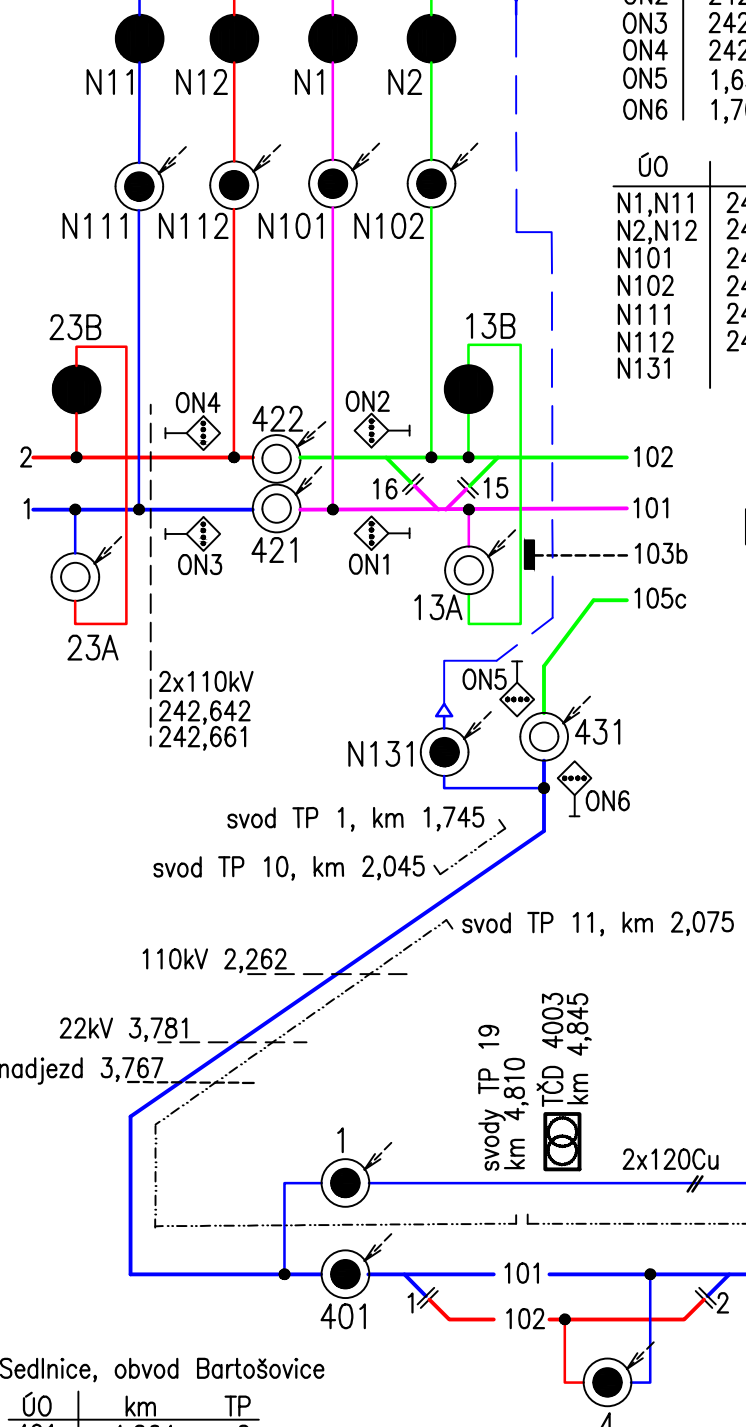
ON2 242
ON3 242
ON4 242
ON5 1,6
ON6 1,7

| ÚO | |
|---|---|
| N1,N11 | 24 |
| N2,N12 | 24 |
| N101 | 24 |
| N102 | 24 |
| N111 | 24 |
| N112 | 24 |
| N131 | |

N11 N12 N1 N2
N111 N112 N101 N102
23B
13B
ON4
422
ON2
2
102
16
15
1
101
421
ON3
ON1
103b
13A
23A
105c
2x110kV
242,642
242,661
ON5
431
N131
ON6
svod TP 1, km 1,745
svod TP 10, km 2,045
svod TP 11, km 2,075
110kV 2,262
22kV 3,781
nadjezd 3,767
svody TP 19
km 4,810
TČD 4003
km 4,845
1
2x120Cu
401
101
1
102
2
4
Sedlnice, obvod Bartošovice
| ÚO | km | TP |